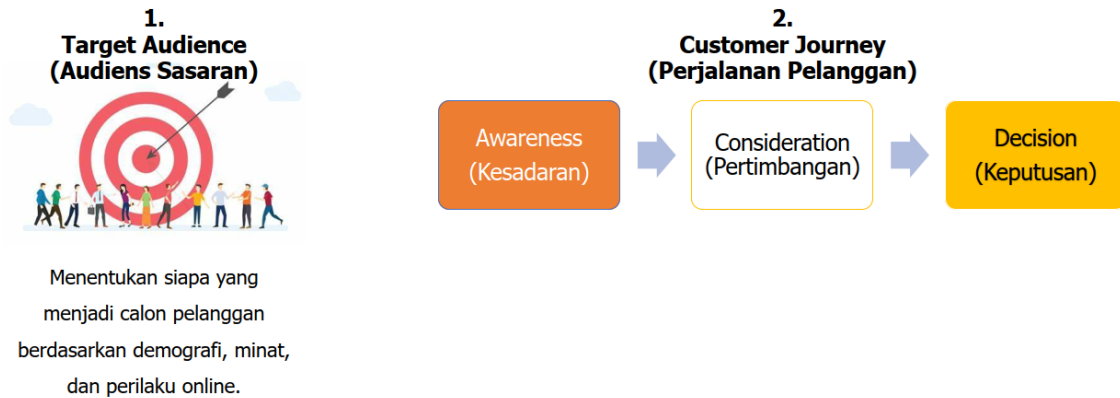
1.
Target Audience
(Audiens Sasaran)

Menentukan siapa yang menjadi calon pelanggan berdasarkan demografi, minat, dan perilaku online.

2.
Customer Journey
(Perjalanan Pelanggan)

Awareness
(Kesadaran)

Consideration
(Pertimbangan)

Decision
(Keputusan)